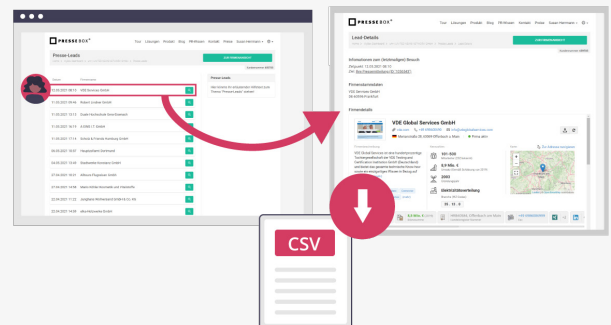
PRESSEBOX

Tour Lösungen Produkt Blog PR-Wissen Kontakt Preise

Presse-Leads

Datum Firmenname

11.03.2021 08:15 VDE Global Services GmbH

Robert Locher GmbH

Presse-Leads

PRESSEBOX

Tour Lösungen Produkt Blog PR-Wissen Kontakt Preise

Lead-Details

Informationen zum (anonymen) Besuch

Firmeninformationen

VDE Global Services GmbH

Firmendetails

VDE Global Services GmbH

101-500

5-10 Mio. €

2003

Elektrizitätsverteilung

CSV